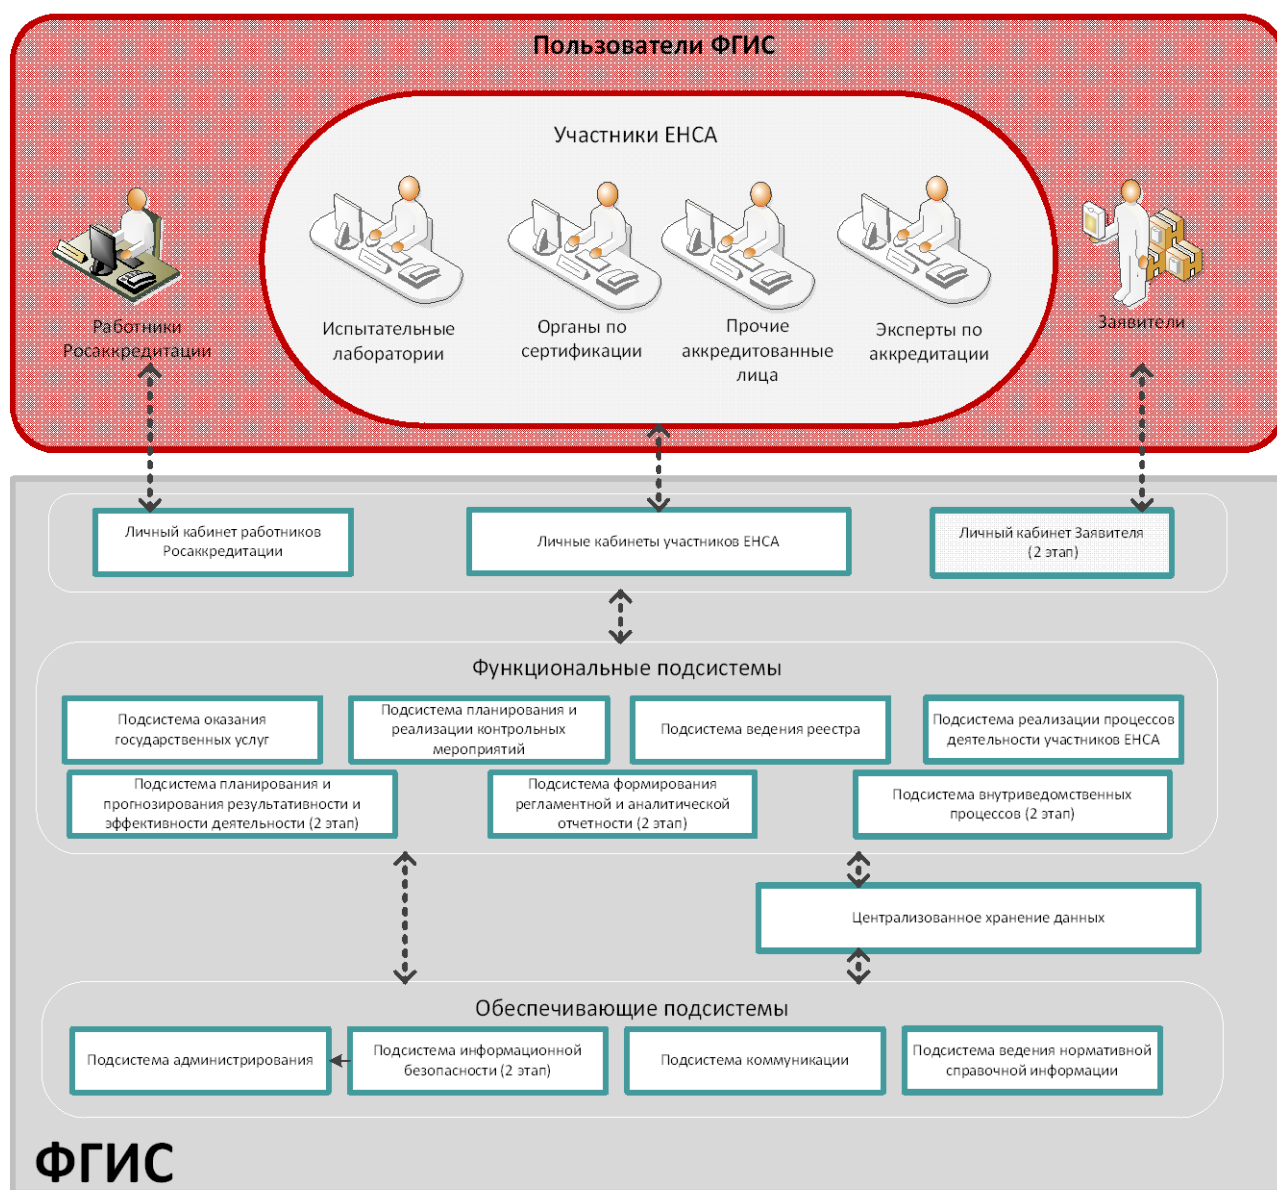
Пользователи ФГИС

Участники ЕНСА

Работники Росаккредитации

Испытательные лаборатории

Органы по сертификации

Прочие аккредитованные лица

Эксперты по аккредитации

Заявители

Личный кабинет работников Росаккредитации

Личные кабинеты участников ЕНСА

Личный кабинет Заявителя (2 этап)

Функциональные подсистемы

Подсистема оказания государственных услуг

Подсистема планирования и реализации контрольных мероприятий

Подсистема ведения реестра

Подсистема реализации процессов деятельности участников ЕНСА

Подсистема планирования и прогнозирования результативности и эффективности деятельности (2 этап)

Подсистема формирования регламентной и аналитической отчетности (2 этап)

Подсистема внутриведомственных процессов (2 этап)

Централизованное хранение данных

Обеспечивающие подсистемы

Подсистема администрирования

Подсистема информационной безопасности (2 этап)

Подсистема коммуникации

Подсистема ведения нормативной справочной информации

ФГИС